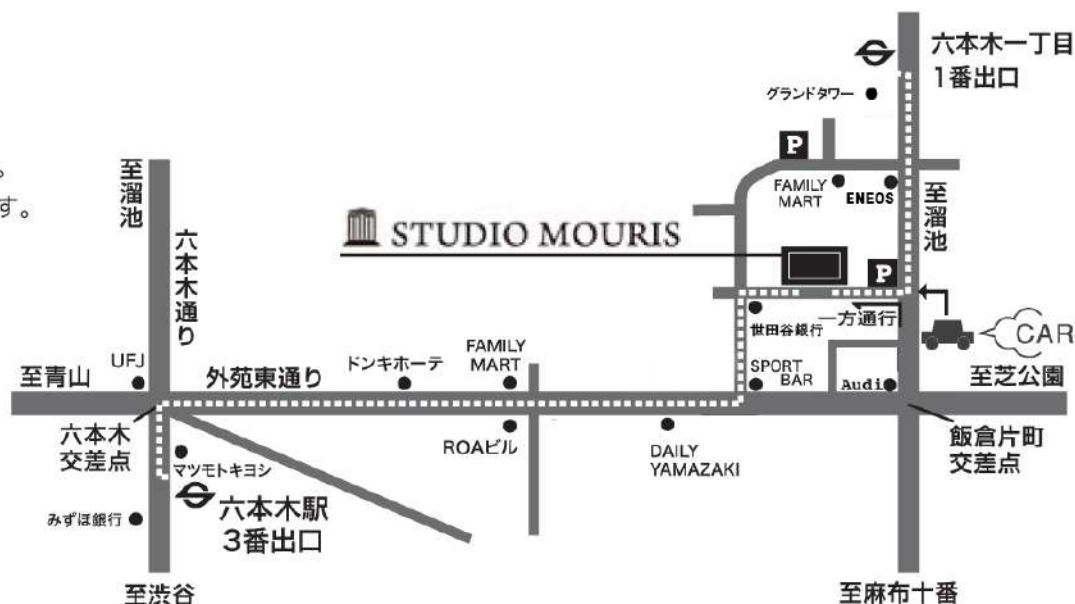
。
す。

六本木一丁目
1番出口
グランドタワー
P
FAMILY MART
ENEOS
至溜池
至溜池
六本木通り
STUDIO MOURIS
P
世田谷銀行
一方通行
CAR
UFJ
FAMILY MART
ドンキホーテ
SPORT BAR
Audi
至青山
外苑東通り
至芝公園
六本木交差点
ROAビル
DAILY YAMAZAKI
飯倉片町交差点
マツモトキヨシ
六本木駅
3番出口
みずほ銀行
至渋谷
至麻布十番